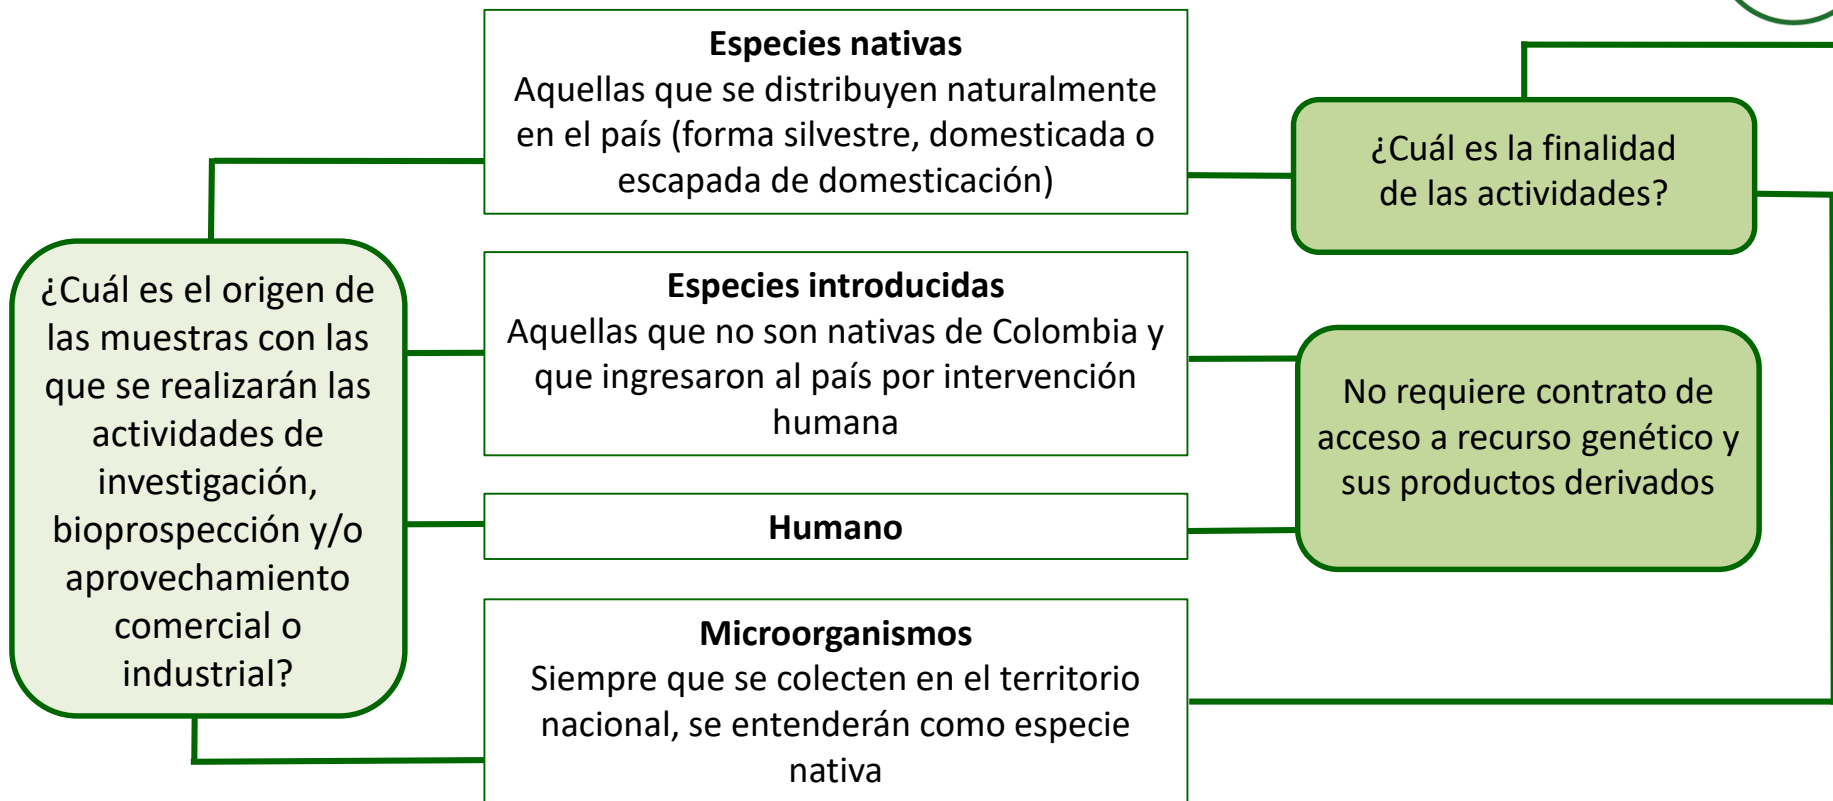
¿Cuál es el origen de las muestras con las que se realizarán las actividades de investigación, bioprospección y/o aprovechamiento comercial o industrial?

**Especies nativas**
Aquellas que se distribuyen naturalmente en el país (forma silvestre, domesticada o escapada de domesticación)

**Especies introducidas**
Aquellas que no son nativas de Colombia y que ingresaron al país por intervención humana

**Humano**

**Microorganismos**
Siempre que se colecten en el territorio nacional, se entenderán como especie nativa

¿Cuál es la finalidad de las actividades?

No requiere contrato de acceso a recurso genético y sus productos derivados